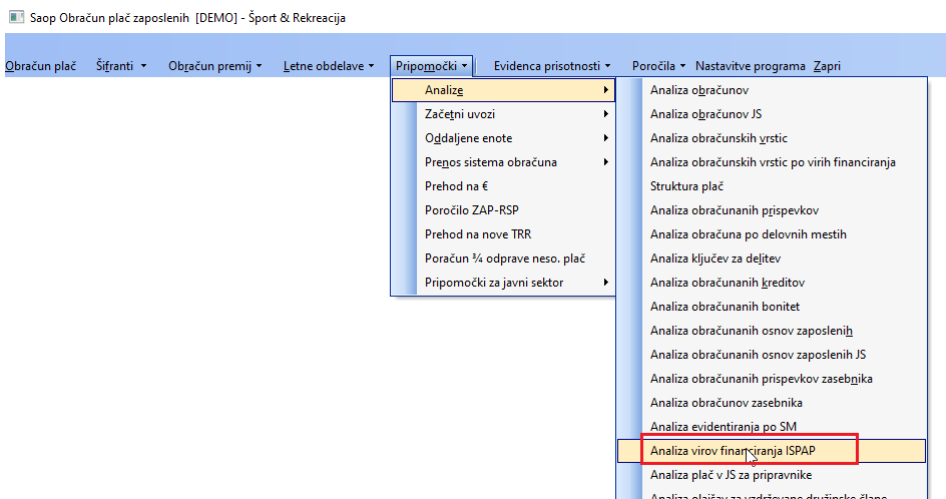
Saop Obračun plač zaposlenih [DEMO] - Šport & Rekreacija

Obračun plač Šifranti ▾ Obračun premij ▾ Letne obdelave ▾ Pripomočki ▾ Evidenca prisotnosti ▾ Poročila ▾ Nastavitve programa Zapri

Analize ▸
Začetni uvozi ▸
Oddaljene enote ▸
Prenos sistema obračuna ▸
Prehod na €
Poročilo ZAP-RSP
Prehod na nove TRR
Poračun ¾ odprave neso. plač
Pripomočki za javni sektor ▸

Analiza obračunov
Analiza obračunov JS
Analiza obračunskih vrstic
Analiza obračunskih vrstic po virih financiranja
Struktura plač
Analiza obračunanih prispevkov
Analiza obračuna po delovnih mestih
Analiza ključev za delitev
Analiza obračunanih kreditov
Analiza obračunanih bonitet
Analiza obračunanih osnov zaposlenih
Analiza obračunanih osnov zaposlenih JS
Analiza obračunanih prispevkov zasebnika
Analiza obračunov zasebnika
Analiza evidentiranja po SM
Analiza virov financiranja ISPAP
Analiza plač v JS za pripravnike
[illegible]